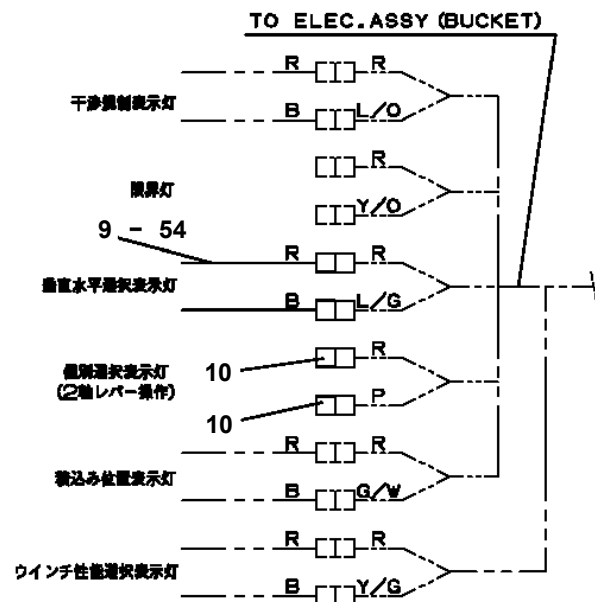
TO ELEC.ASSY (BUCKET)

干渉規制表示灯
R R
B L/O

限界灯
R
Y/O

9 - 54

垂直水平選択表示灯
R R
B L/G

個別選択表示灯
(2軸レバー操作)
10 R
10 P

積込み位置表示灯
R
B G/W

ウインチ性能選択表示灯
R R
B Y/G